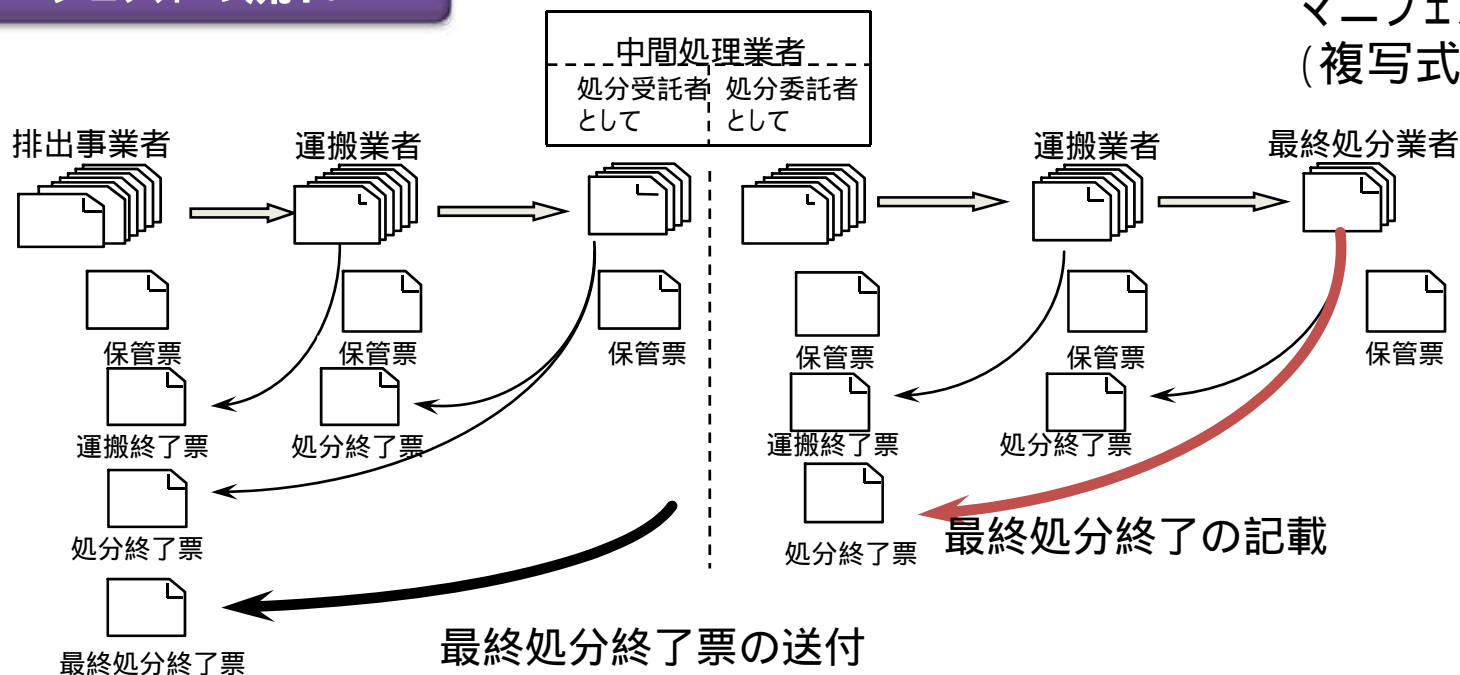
マニフェ
(複写式

中間処理業者
処分受託者として
処分委託者として

排出事業者
運搬業者
運搬業者
最終処分業者

保管票
運搬終了票
処分終了票
最終処分終了票

保管票
処分終了票

保管票

保管票
運搬終了票
処分終了票

保管票
処分終了票

保管票

最終処分終了の記載

最終処分終了票の送付